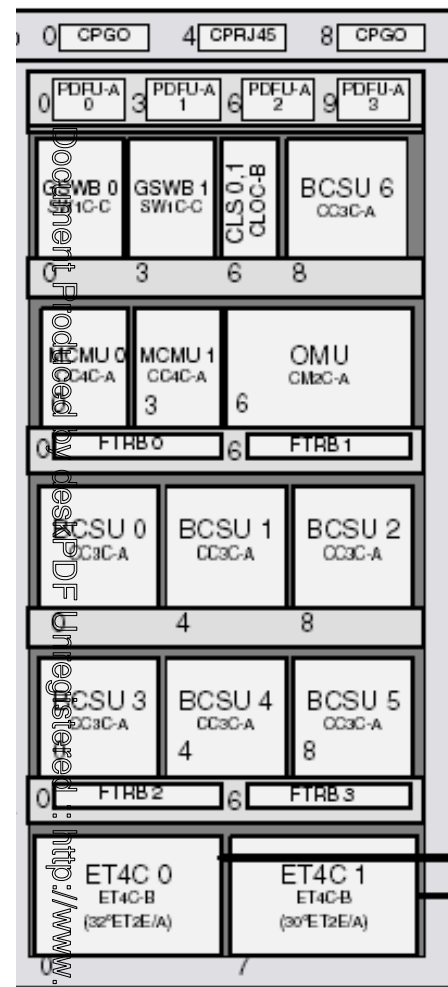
0 CPGO 4 CPRJ45 8 CPGO

0 PDFU-A 0 3 PDFU-A 1 6 PDFU-A 2 9 PDFU-A 3

GSWB 0 SW1C-C GSWB 1 SW1C-C CLS 0,1 CLOC-B BCSU 6 CC3C-A

0 3 6 8

MCMU 0 CC4C-A MCMU 1 CC4C-A 3 OMU CM2C-A 6

0 FTRB 0 6 FTRB 1

BCSU 0 CC3C-A BCSU 1 CC3C-A BCSU 2 CC3C-A

0 4 8

BCSU 3 CC3C-A BCSU 4 CC3C-A 4 BCSU 5 CC3C-A 8

0 FTRB 2 6 FTRB 3

ET4C 0 ET4C-B (32*ET2E/A) ET4C 1 ET4C-B (30*ET2E/A)

0 7

Document Produced by deskPDF Unregistered :: http://www.